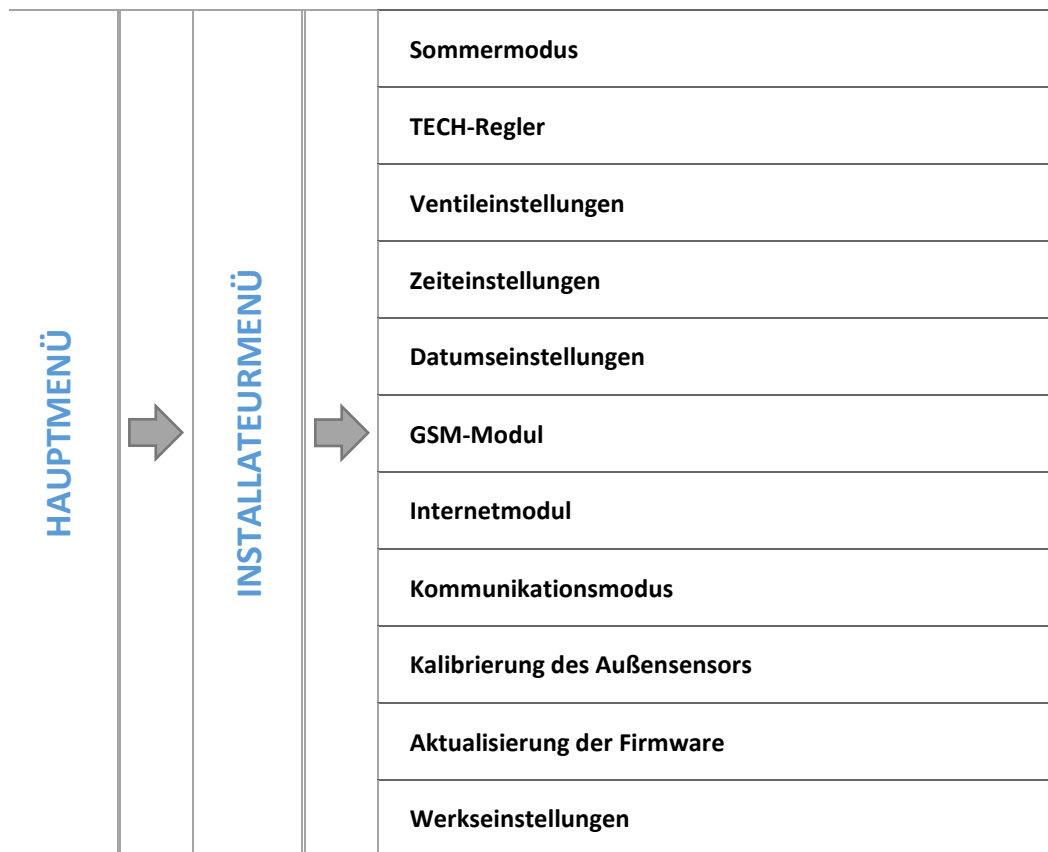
HAUPTMENÜ

INSTALLATEURMENÜ

Sommermodus

TECH-Regler

Ventileinstellungen

Zeiteinstellungen

Datumseinstellungen

GSM-Modul

Internetmodul

Kommunikationsmodus

Kalibrierung des Außensensors

Aktualisierung der Firmware

Werkseinstellungen